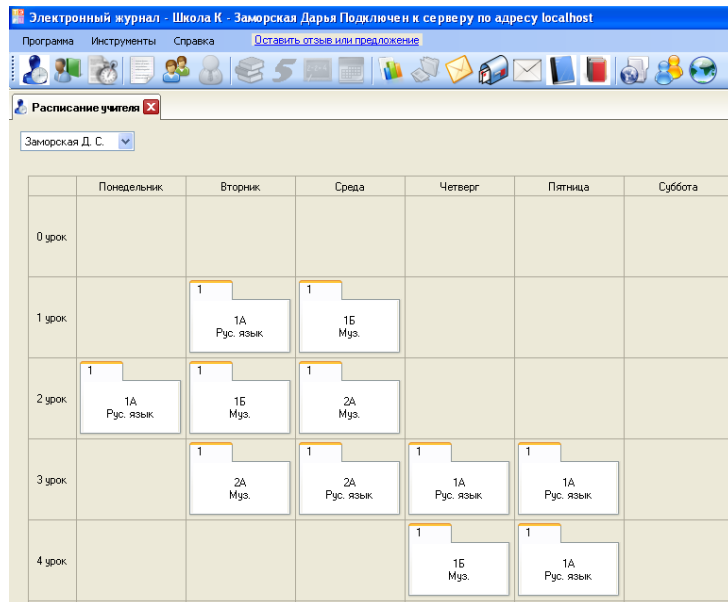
Электронный журнал - Школа К - Заморская Дарья Подключен к серверу по адресу localhost

Программа Инструменты Справка Оставить отзыв или предложение

Расписание учителя

Заморская Д. С.

| | Понедельник | Вторник | Среда | Четверг | Пятница | Суббота |
|---|---|---|---|---|---|---|
| 0 урок | | | | | | |
| 1 урок | | 1 1А Рус. язык | 1 1Б Муз. | | | |
| 2 урок | 1 1А Рус. язык | 1 1Б Муз. | 1 2А Муз. | | | |
| 3 урок | | 1 2А Муз. | 1 2А Рус. язык | 1 1А Рус. язык | 1 1А Рус. язык | |
| 4 урок | | | | 1 1Б Муз. | 1 1А Рус. язык | |